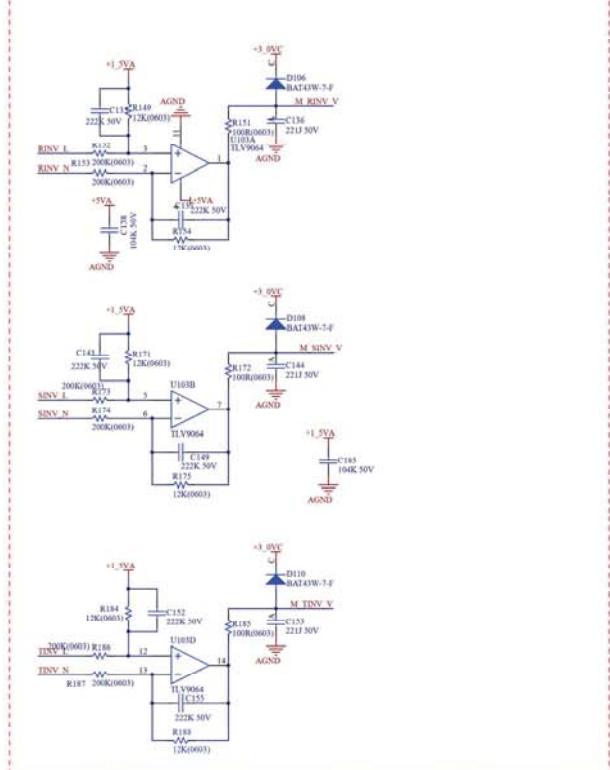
+1_5VA
C135
222K 50V
R149
12K(0603)
AGND
+3_0VC
D106
BAT43W-7-F
M_RINV_V
R151
100R(0603)
C136
221J 50V
U103A
TLV9064
AGND
RINV_L
R152
200K(0603)
3
RINV_N
R153
200K(0603)
2
1
+5VA
C138
104K 50V
AGND
C137
222K 50V
+5VA
R154
12K(0603)

+1_5VA
+3_0VC
D108
BAT43W-7-F
M_SINV_V
C143
222K 50V
R171
12K(0603)
R172
100R(0603)
C144
221J 50V
U103B
AGND
200K(0603)
SINV_L
R173
5
SINV_N
R174
200K(0603)
6
7
TLV9064
C149
222K 50V
R175
12K(0603)
+1_5VA
C165
104K 50V
AGND

+1_5VA
+3_0VC
D110
BAT43W-7-F
M_TINV_V
R184
12K(0603)
C152
222K 50V
R185
100R(0603)
C153
221J 50V
U103D
AGND
200K(0603)
TINV_L
R186
12
TINV_N
R187
200K(0603)
13
14
TLV9064
C155
222K 50V
R188
12K(0603)